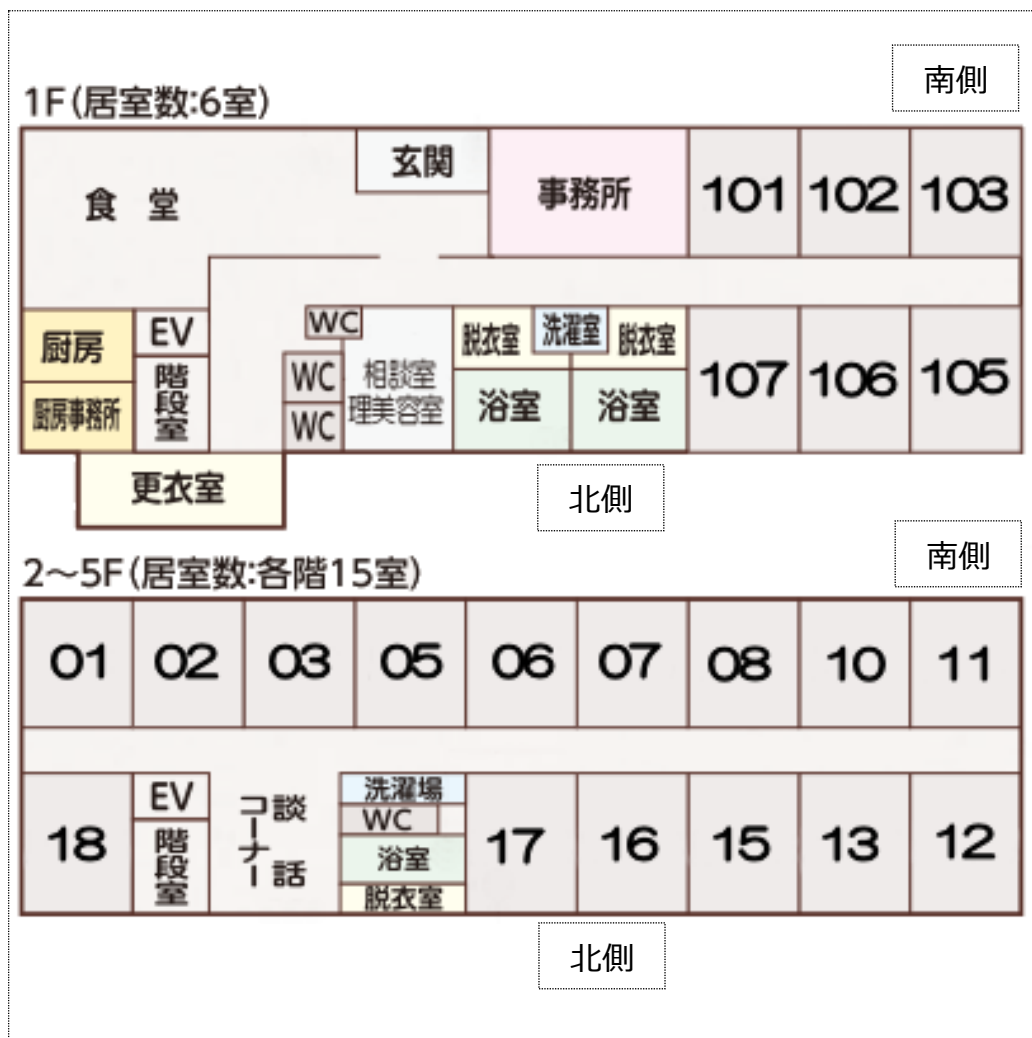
南側

1F(居室数:6室)

玄関

食堂

事務所

101 102 103

WC

厨房

EV

脱衣室

洗濯室

脱衣室

階段室

WC

相談室 理美容室

浴室

浴室

107 106 105

厨房事務所

WC

更衣室

北側

南側

2～5F(居室数:各階15室)

| 01 | 02 | 03 | 05 | 06 | 07 | 08 | 10 | 11 |
|---|---|---|---|---|---|---|---|---|

18

EV

階段室

談話コーナー

洗濯場

WC

浴室

脱衣室

17 16 15 13 12

北側